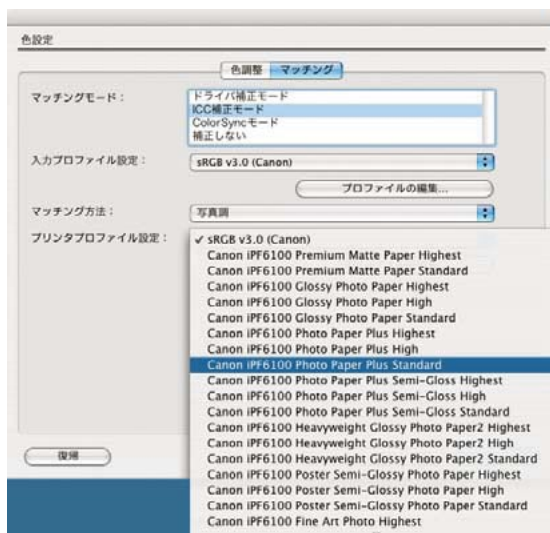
色設定

色調整 マッチング

マッチングモード：

ドライバ補正モード
ICC補正モード
ColorSyncモード
補正しない

入力プロファイル設定： sRGB v3.0 (Canon)

プロファイルの編集...

マッチング方法： 写真調

プリンタプロファイル設定：

✓ sRGB v3.0 (Canon)
Canon iPF6100 Premium Matte Paper Highest
Canon iPF6100 Premium Matte Paper Standard
Canon iPF6100 Glossy Photo Paper Highest
Canon iPF6100 Glossy Photo Paper High
Canon iPF6100 Glossy Photo Paper Standard
Canon iPF6100 Photo Paper Plus Highest
Canon iPF6100 Photo Paper Plus High
Canon iPF6100 Photo Paper Plus Standard
Canon iPF6100 Photo Paper Plus Semi-Gloss Highest
Canon iPF6100 Photo Paper Plus Semi-Gloss High
Canon iPF6100 Photo Paper Plus Semi-Gloss Standard
Canon iPF6100 Heavyweight Glossy Photo Paper2 Highest
Canon iPF6100 Heavyweight Glossy Photo Paper2 High
Canon iPF6100 Heavyweight Glossy Photo Paper2 Standard
Canon iPF6100 Poster Semi-Glossy Photo Paper Highest
Canon iPF6100 Poster Semi-Glossy Photo Paper High
Canon iPF6100 Poster Semi-Glossy Photo Paper Standard
Canon iPF6100 Fine Art Photo Highest

復帰